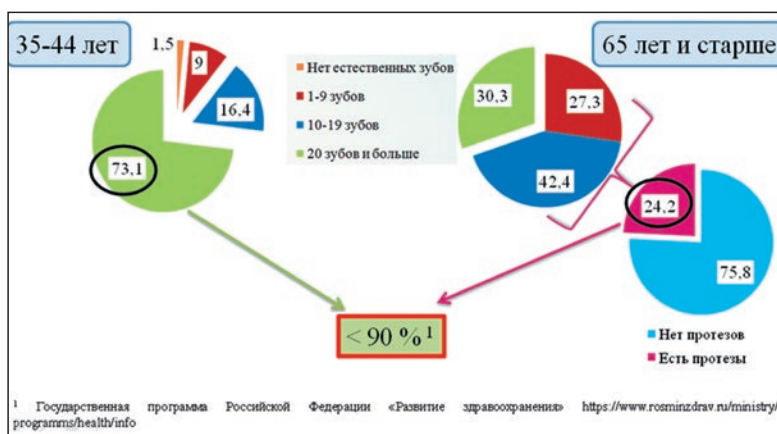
35-44 лет

1,5

9

16,4

73,1

Нет естественных зубов

1-9 зубов

10-19 зубов

20 зубов и больше

65 лет и старше

30,3

27,3

42,4

24,2

75,8

Нет протезов

Есть протезы

$< 90\ \%^1$

¹ Государственная программа Российской Федерации «Развитие здравоохранения» https://www.rosminzdrav.ru/ministry/programms/health/info